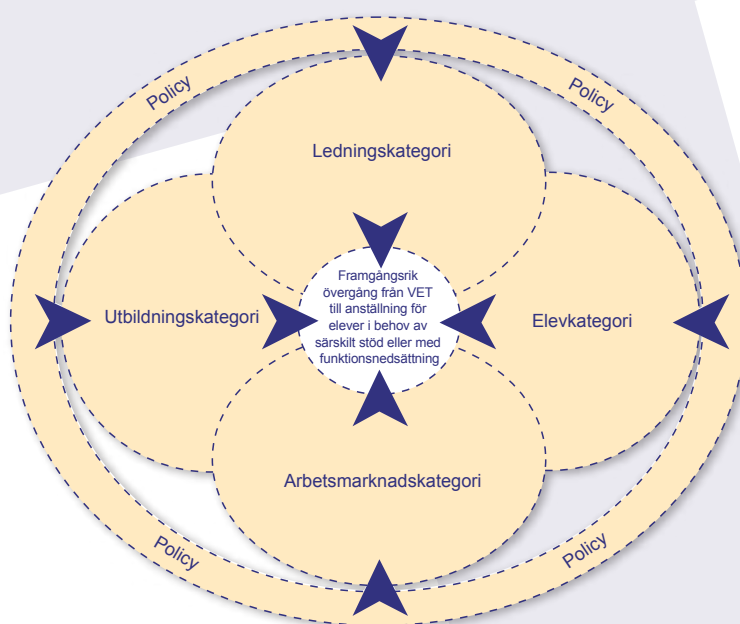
Policy

Policy

Ledningskategori

Utbildningskategori

Framgångsrik övergång från VET till anställning för elever i behov av särskilt stöd eller med funktionsnedsättning

Elevkategori

Arbetsmarknadskategori

Policy

Policy